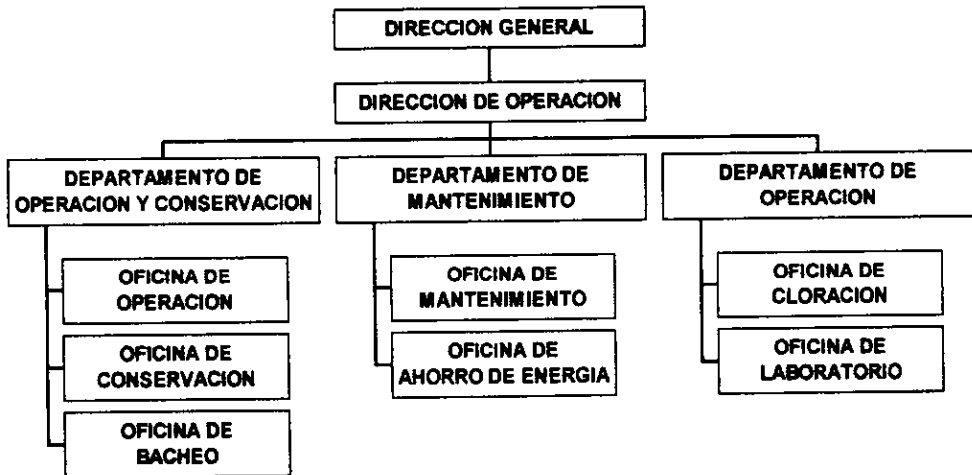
DIRECCION GENERAL

DIRECCION DE OPERACION

DEPARTAMENTO DE OPERACION Y CONSERVACION

OFICINA DE OPERACION

OFICINA DE CONSERVACION

OFICINA DE BACHEO

DEPARTAMENTO DE MANTENIMIENTO

OFICINA DE MANTENIMIENTO

OFICINA DE AHORRO DE ENERGIA

DEPARTAMENTO DE OPERACION

OFICINA DE CLORACION

OFICINA DE LABORATORIO